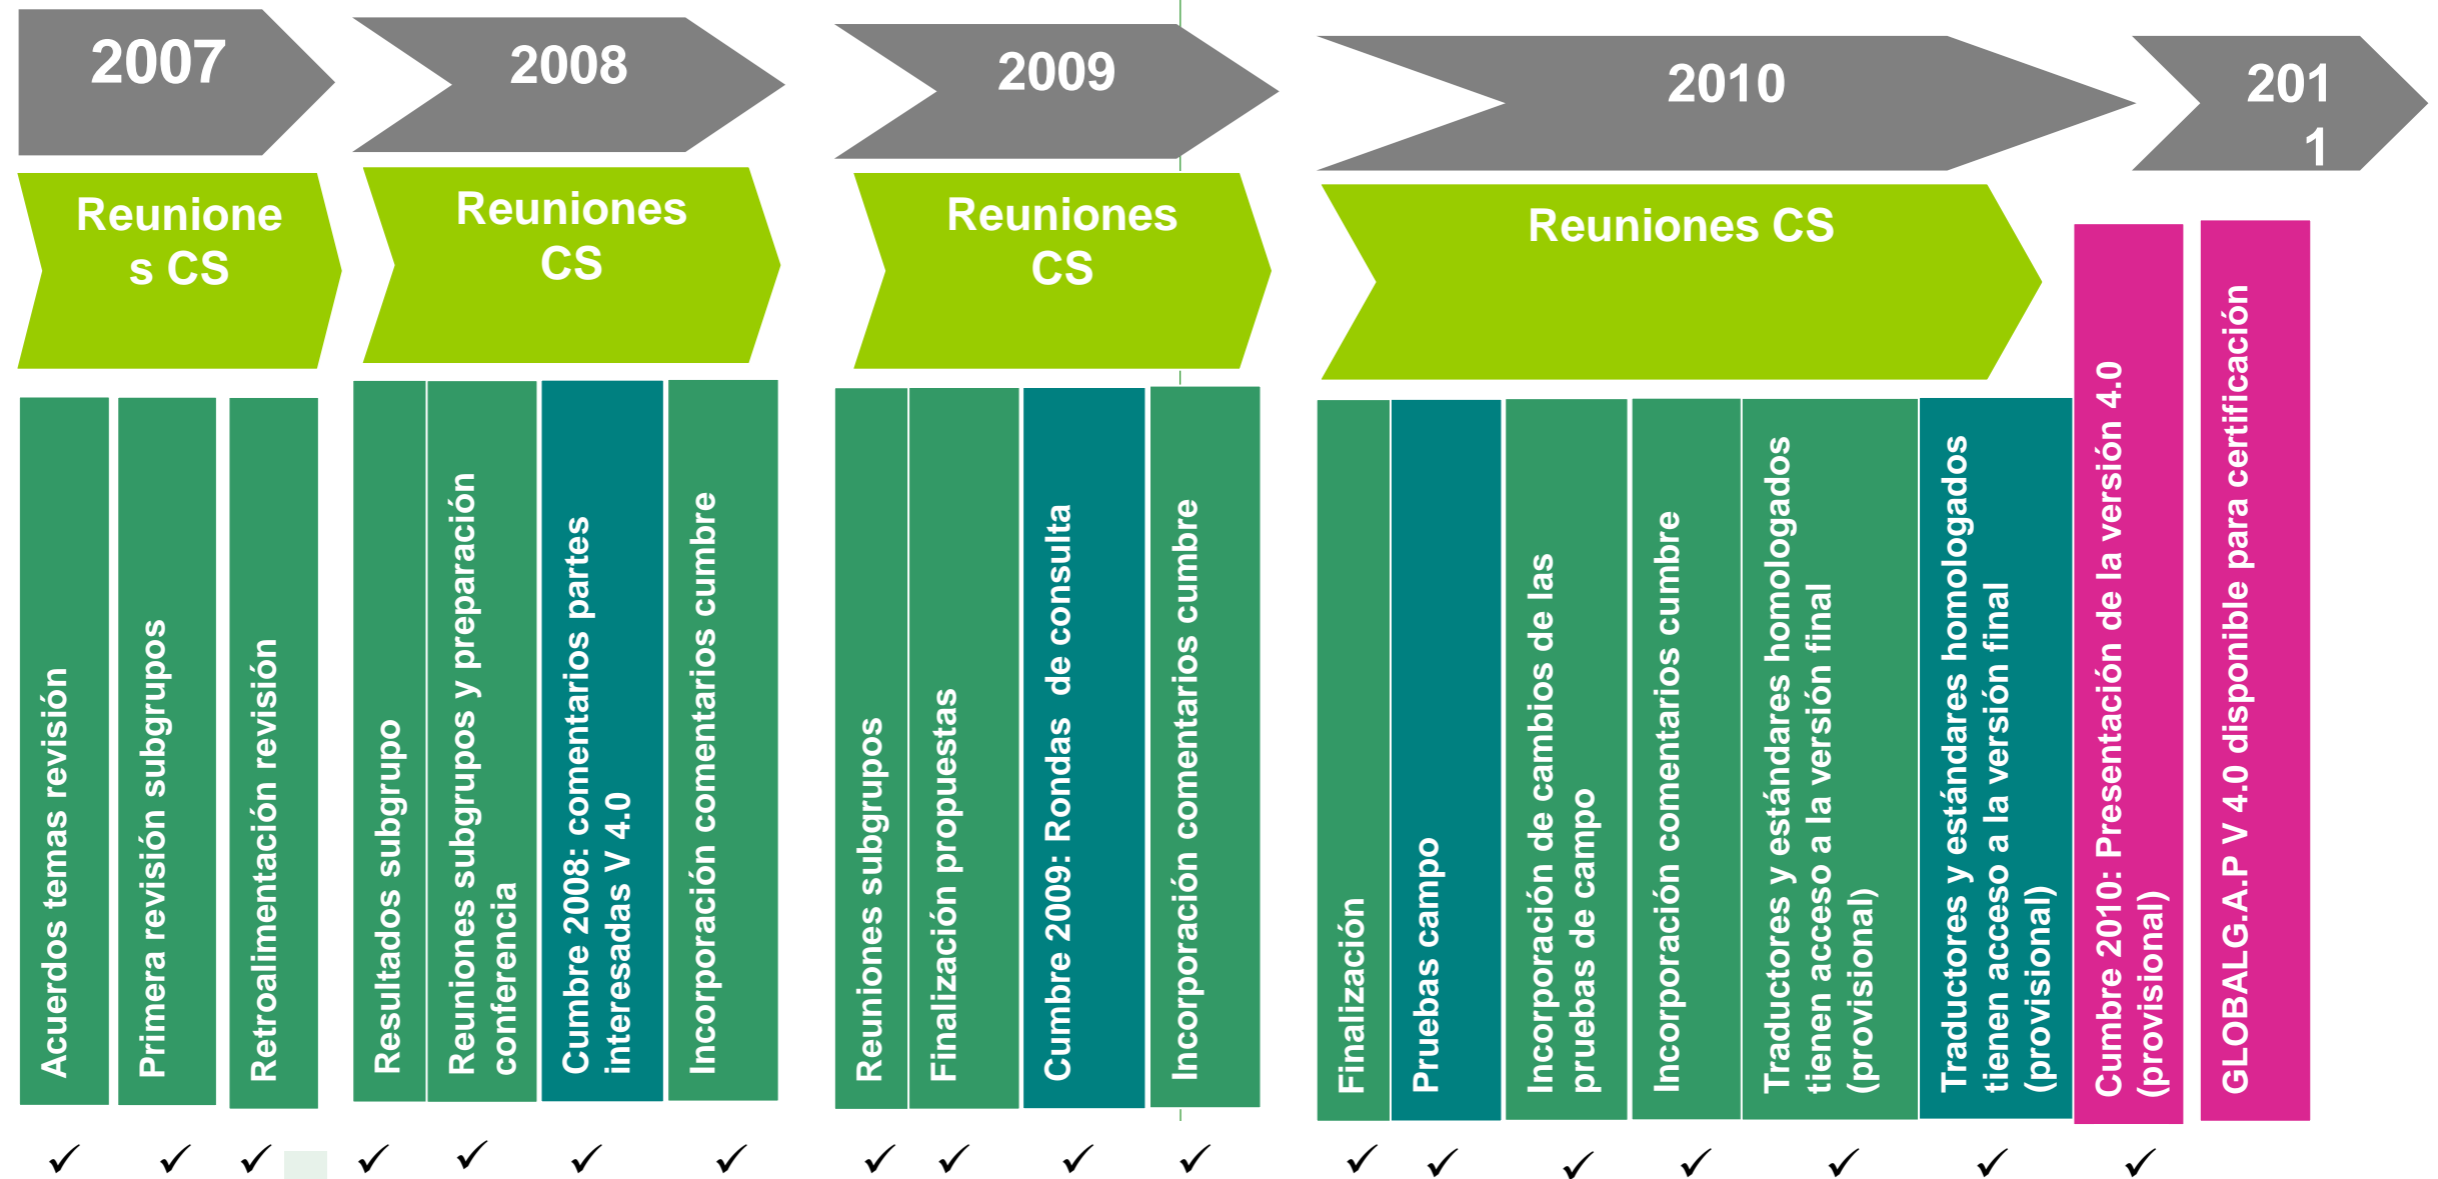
2007

Reunione s CS

Acuerdos temas revisión

Primera revisión subgrupos

Retroalimentación revisión

2008

Reuniones CS

Resultados subgrupo

Reuniones subgrupos y preparación conferencia

Cumbre 2008: comentarios partes interesadas V 4.0

Incorporación comentarios cumbre

2009

Reuniones CS

Reuniones subgrupos

Finalización propuestas

Cumbre 2009: Rondas de consulta

Incorporación comentarios cumbre

2010

Reuniones CS

Finalización

Pruebas campo

Incorporación de cambios de las pruebas de campo

Incorporación comentarios cumbre

Traductores y estándares homologados tienen acceso a la versión final (provisional)

Traductores y estándares homologados tienen acceso a la versión final (provisional)

Cumbre 2010: Presentación de la versión 4.0 (provisional)

201 1

GLOBALG.A.P V 4.0 disponible para certificación

✓ ✓ ✓ ✓ ✓ ✓ ✓ ✓ ✓ ✓ ✓ ✓ ✓ ✓ ✓ ✓ ✓ ✓